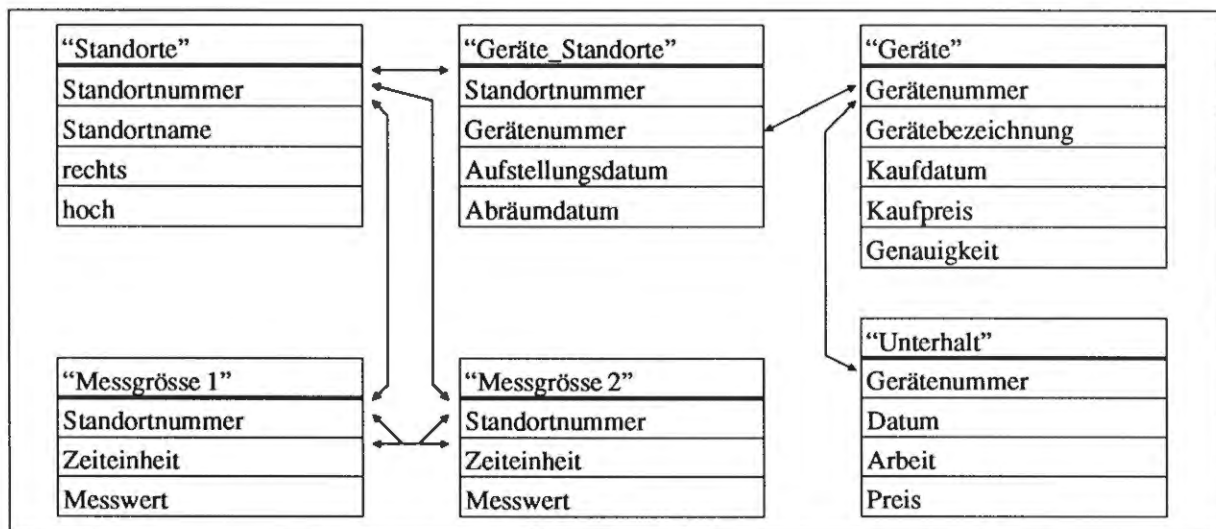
| "Standorte" |
|---|
| Standortnummer |
| Standortname |
| rechts |
| hoch |

| "Geräte_Standorte" |
|---|
| Standortnummer |
| Gerätenummer |
| Aufstellungsdatum |
| Abräumdatum |

| "Geräte" |
|---|
| Gerätenummer |
| Gerätebezeichnung |
| Kaufdatum |
| Kaufpreis |
| Genauigkeit |

| "Messgrösse 1" |
|---|
| Standortnummer |
| Zeiteinheit |
| Messwert |

| "Messgrösse 2" |
|---|
| Standortnummer |
| Zeiteinheit |
| Messwert |

| "Unterhalt" |
|---|
| Gerätenummer |
| Datum |
| Arbeit |
| Preis |